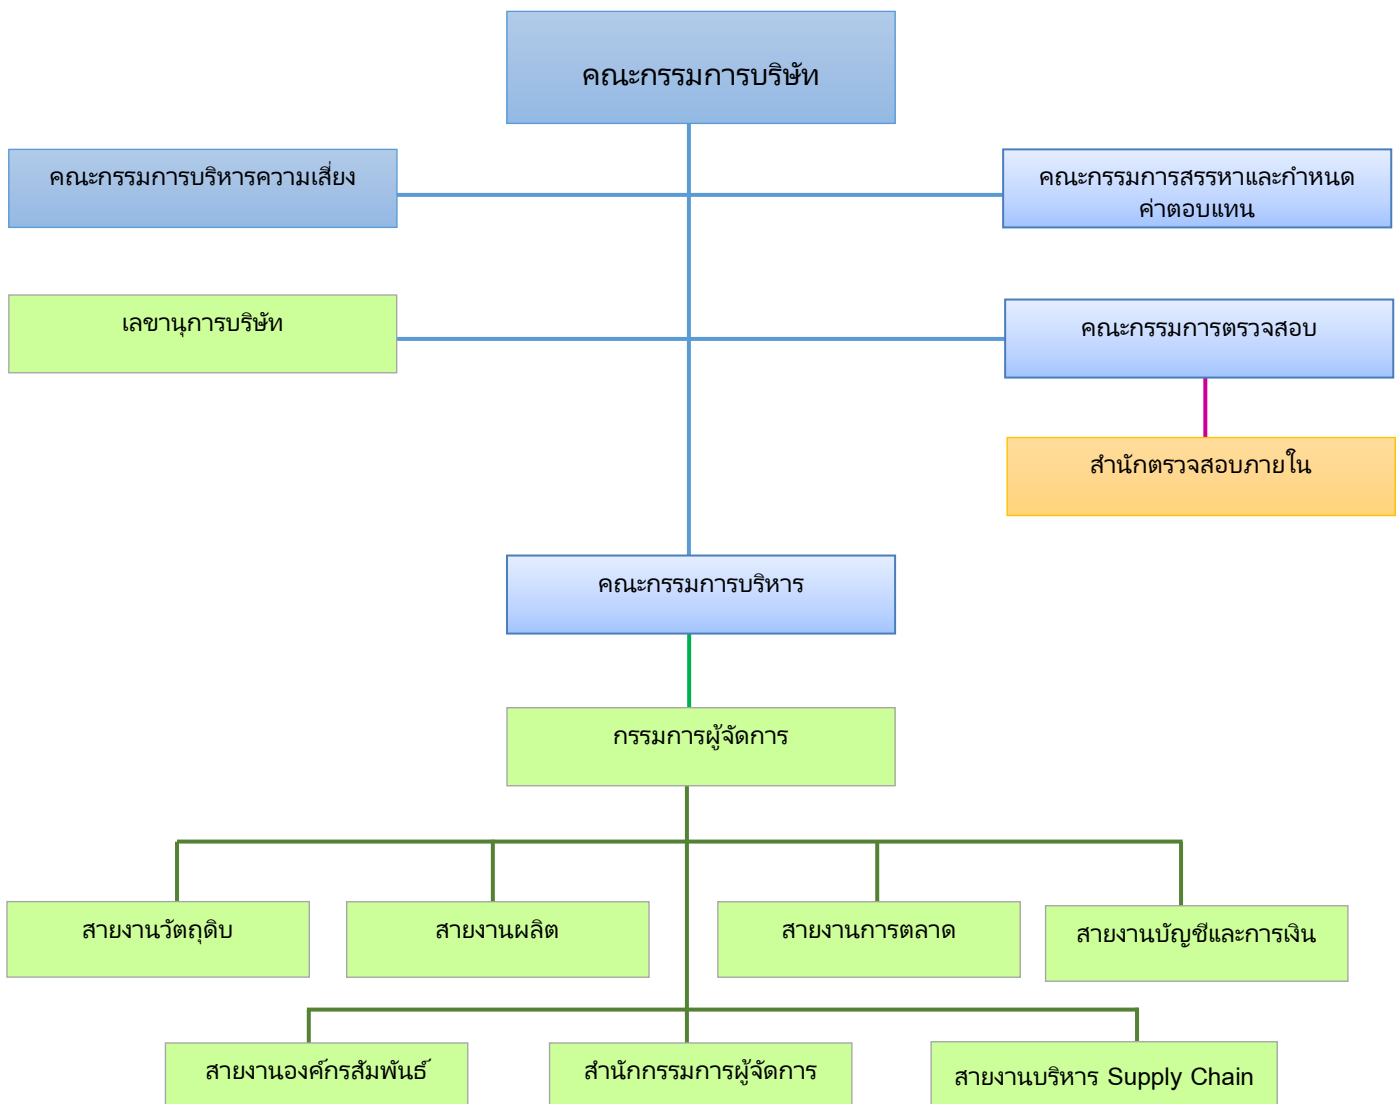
คณะกรรมการบริษัท

คณะกรรมการบริหารความเสี่ยง

คณะกรรมการสรรหาและกำหนดค่าตอบแทน

เลขานุการบริษัท

คณะกรรมการตรวจสอบ

สำนักตรวจสอบภายใน

คณะกรรมการบริหาร

กรรมการผู้จัดการ

สายงานวัตถุดิบ

สายงานผลิต

สายงานการตลาด

สายงานบัญชีและการเงิน

สายงานองค์กรสัมพันธ์

สำนักกรรมการผู้จัดการ

สายงานบริหาร Supply Chain